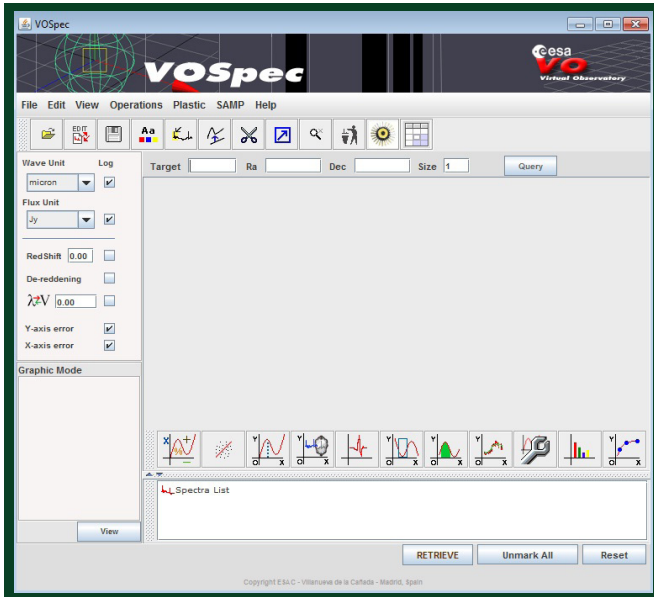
VOSpec

VOSpec

esa
VO
Virtual Observatory

File Edit View Operations Plastic SAMP Help

EDIT

Aa

Wave Unit Log

micron

Flux Unit

Jy

RedShift 0.00

De-reddening

$\lambda \rightleftarrows V$ 0.00

Y-axis error

X-axis error

Graphic Mode

View

Target Ra Dec Size 1 Query

Spectra List

RETRIEVE Unmark All Reset

Copyright ESAC - Villanueva de la Cañada - Madrid, Spain